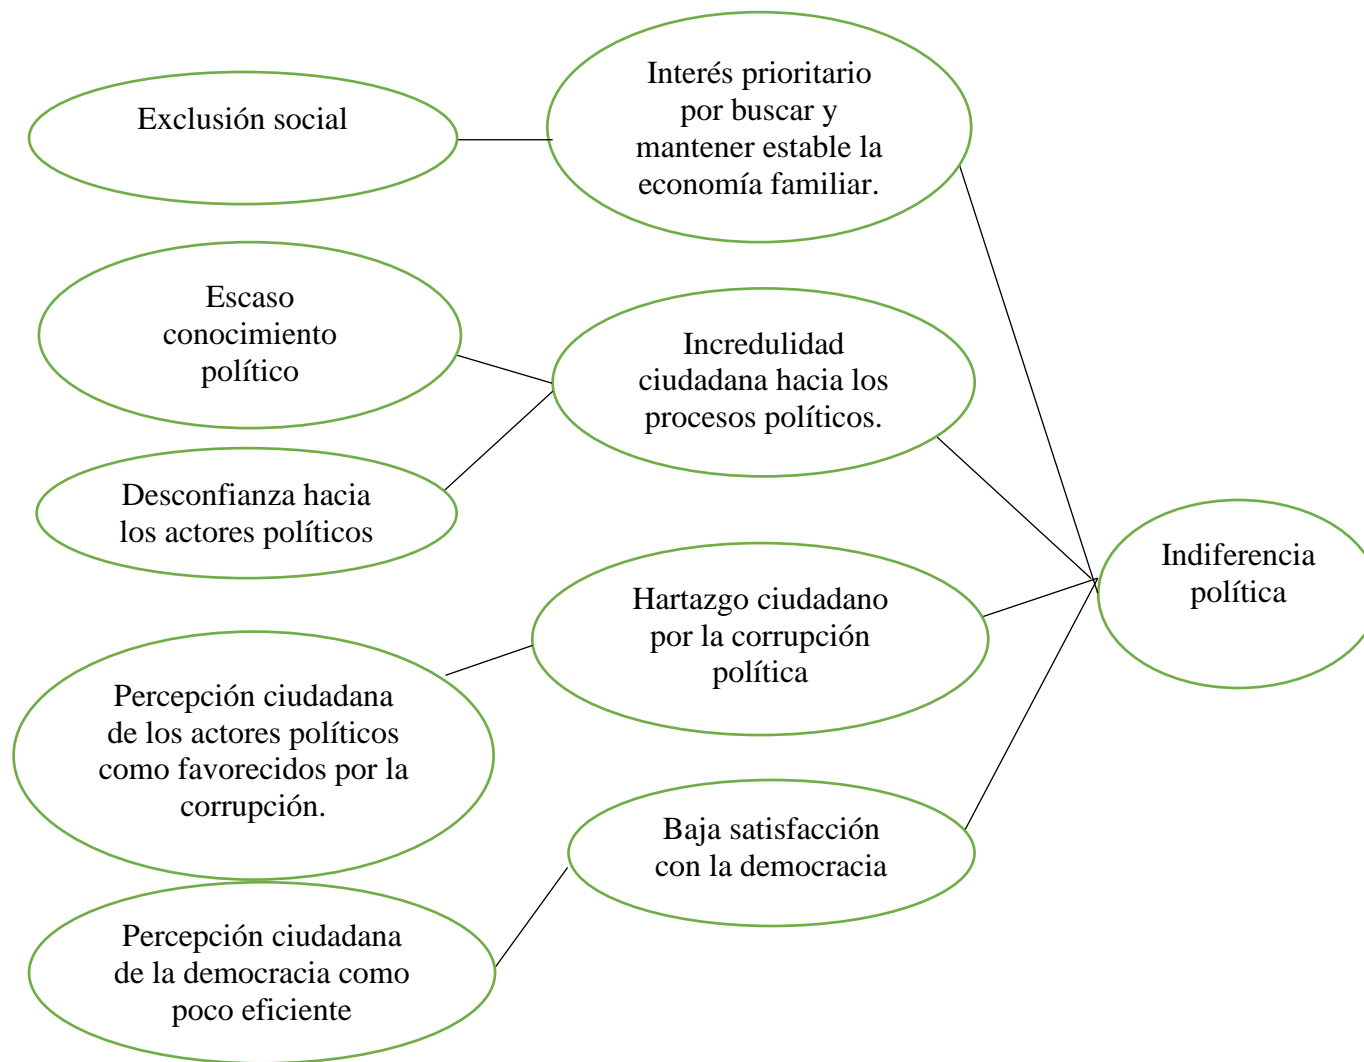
Exclusión social

Interés prioritario por buscar y mantener estable la economía familiar.

Escaso conocimiento político

Incredulidad ciudadana hacia los procesos políticos.

Desconfianza hacia los actores políticos

Indiferencia política

Hartazgo ciudadano por la corrupción política

Percepción ciudadana de los actores políticos como favorecidos por la corrupción.

Baja satisfacción con la democracia

Percepción ciudadana de la democracia como poco eficiente